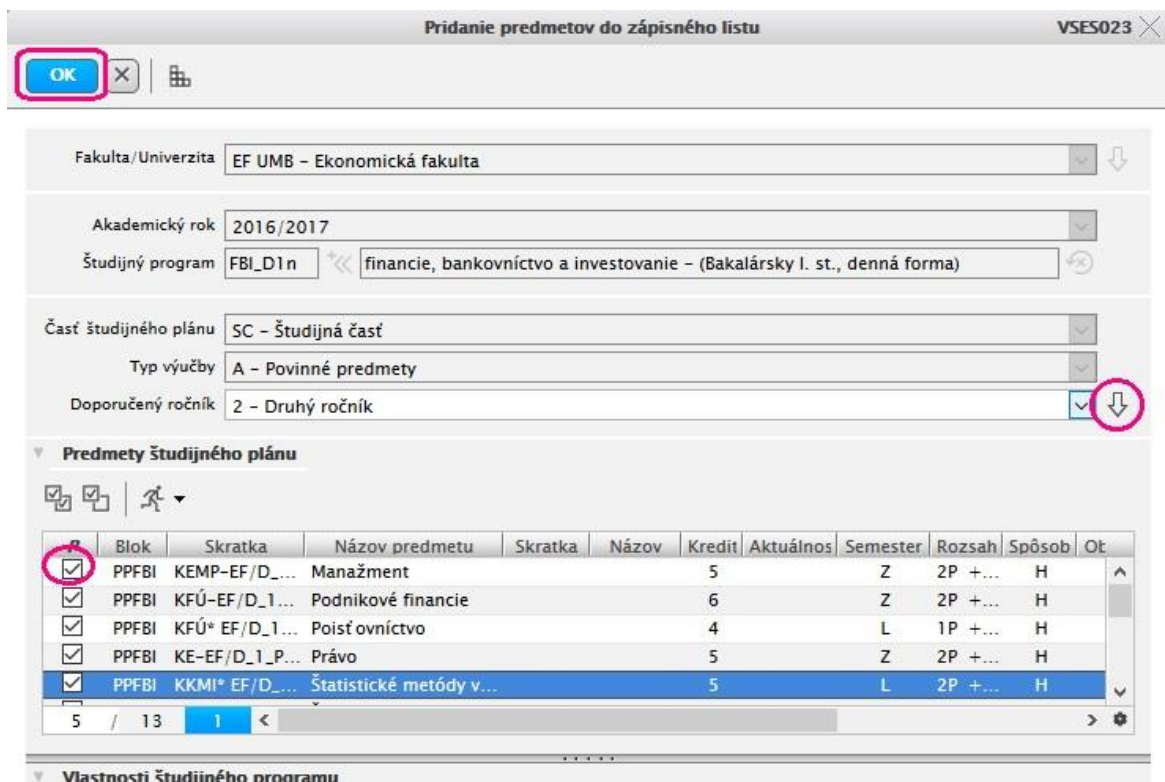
Pridanie predmetov do zápisného listu VSES023

OK

Fakulta/Univerzita EF UMB – Ekonomická fakulta

Akademický rok 2016/2017
Študijný program FBI_D1n financie, bankovníctvo a investovanie – (Bakalársky I. st., denná forma)

Časť študijného plánu SC – Študijná časť
Typ výučby A – Povinné predmety
Doporučený ročník 2 – Druhý ročník

Predmety študijného plánu

| P | Blok | Skratka | Názov predmetu | Skratka | Názov | Kredit | Aktuálnos | Semester | Rozsah | Spôsob | Ot |
|---|---|---|---|---|---|---|---|---|---|---|---|
| ☑ | PPFBI | KEMP-EF/D_... | Manažment | | | 5 | | Z | 2P +... | H | |
| ☑ | PPFBI | KFÚ-EF/D_1... | Podnikové financie | | | 6 | | Z | 2P +... | H | |
| ☑ | PPFBI | KFÚ* EF/D_1... | Poisťovníctvo | | | 4 | | L | 1P +... | H | |
| ☑ | PPFBI | KE-EF/D_1_P... | Právo | | | 5 | | Z | 2P +... | H | |
| ☑ | PPFBI | KKMI* EF/D_... | Štatistické metódy v... | | | 5 | | L | 2P +... | H | |

5 / 13 1

Vlastnosti študijného programu